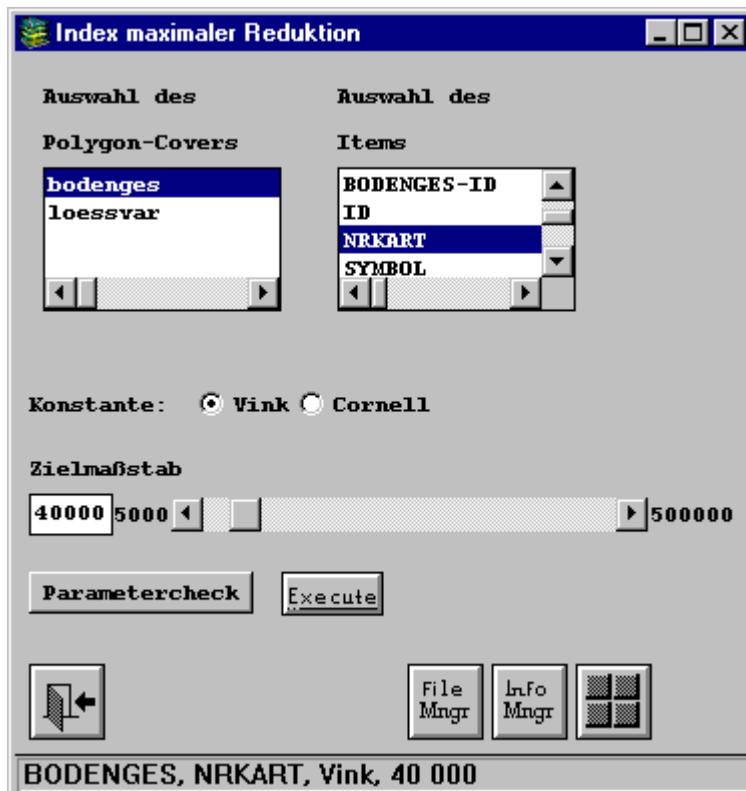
Index maximaler Reduktion

Auswahl des

Polygon-Covers

bodenges
loessvar

Auswahl des

Items

BODENGES-ID
ID
NRKART
SYMBOL

Konstante: Vink Cornell

Zielmaßstab

40000 5000 500000

Parametercheck

Execute

File Mngr

Info Mngr

BODENGES, NRKART, Vink, 40 000